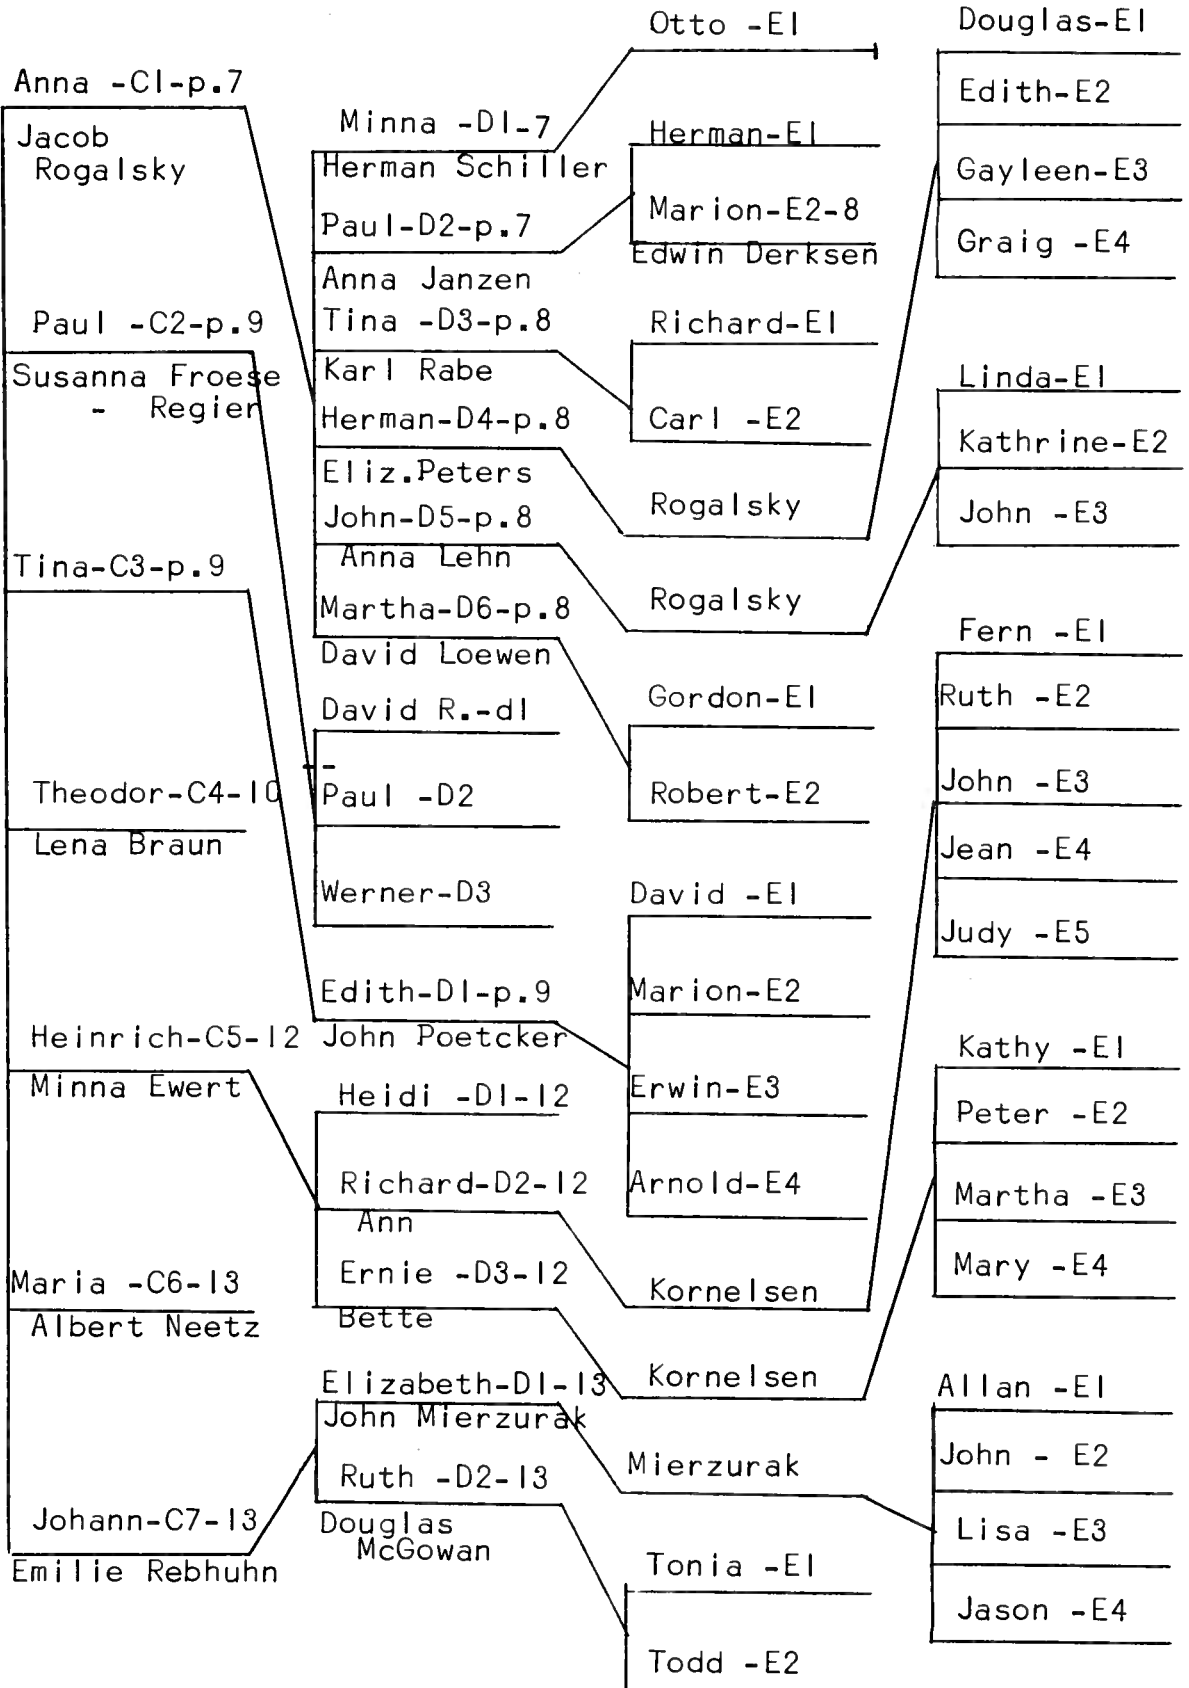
Anna -Cl-p.7
Jacob Rogalsky

Paul -C2-p.9
Susanna Froese - Regier

Tina-C3-p.9

Theodor-C4-10
Lena Braun

Heinrich-C5-12
Minna Ewert

Maria -C6-13
Albert Neetz

Johann-C7-13
Emilie Rebhuhn

Minna -Dl-7
Herman Schiller
Paul-D2-p.7
Anna Janzen
Tina -D3-p.8
Karl Rabe
Herman-D4-p.8
Eliz.Peters
John-D5-p.8
Anna Lehn
Martha-D6-p.8
David Loewen
David R.-dl
Paul -D2
Werner-D3
Edith-Dl-p.9
John Poetcker
Heidi -Dl-12
Richard-D2-12
Ann
Ernie -D3-12
Bette
Elizabeth-Dl-13
John Mierzurak
Ruth -D2-13
Douglas McGowan

Otto -El
Herman-El
Marion-E2-8
Edwin Derksen
Richard-El
Carl -E2
Rogalsky
Rogalsky
Gordon-El
Robert-E2
David -El
Marion-E2
Erwin-E3
Arnold-E4
Kornelsen
Kornelsen
Mierzurak
Tonia -El
Todd -E2

Douglas-El
Edith-E2
Gayleen-E3
Graig -E4
Linda-El
Kathrine-E2
John -E3
Fern -El
Ruth -E2
John -E3
Jean -E4
Judy -E5
Kathy -El
Peter -E2
Martha -E3
Mary -E4
Allan -El
John - E2
Lisa -E3
Jason -E4